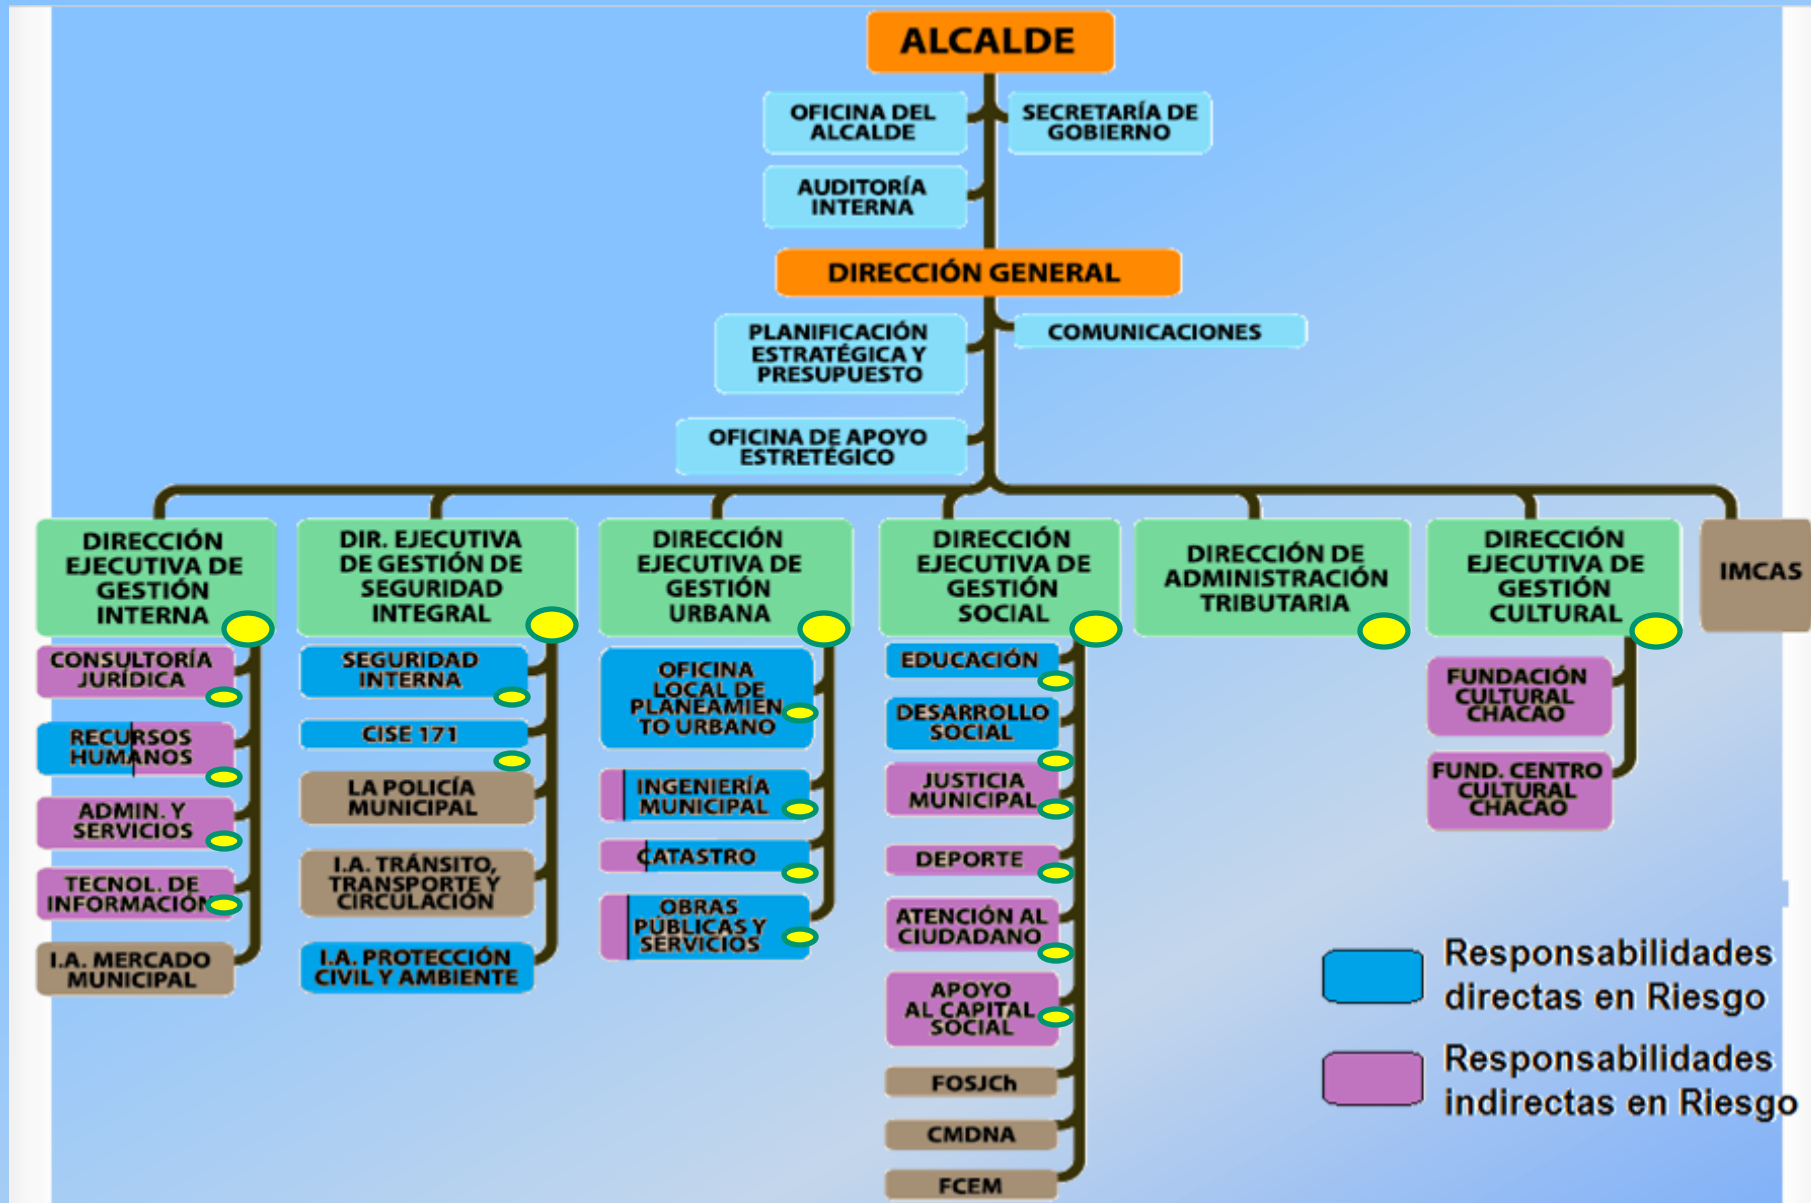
ALCALDE

OFICINA DEL ALCALDE

SECRETARÍA DE GOBIERNO

AUDITORÍA INTERNA

DIRECCIÓN GENERAL

PLANIFICACIÓN ESTRATÉGICA Y PRESUPUESTO

COMUNICACIONES

OFICINA DE APOYO ESTRETÉGICO

DIRECCIÓN EJECUTIVA DE GESTIÓN INTERNA

CONSULTORÍA JURÍDICA

RECURSOS HUMANOS

ADMIN. Y SERVICIOS

TECNOL. DE INFORMACIÓN

I.A. MERCADO MUNICIPAL

DIR. EJECUTIVA DE GESTIÓN DE SEGURIDAD INTEGRAL

SEGURIDAD INTERNA

CISE 171

LA POLICÍA MUNICIPAL

I.A. TRÁNSITO, TRANSPORTE Y CIRCULACIÓN

I.A. PROTECCIÓN CIVIL Y AMBIENTE

DIRECCIÓN EJECUTIVA DE GESTIÓN URBANA

OFICINA LOCAL DE PLANEAMIENTO URBANO

INGENIERÍA MUNICIPAL

CATASTRO

OBRAS PÚBLICAS Y SERVICIOS

DIRECCIÓN EJECUTIVA DE GESTIÓN SOCIAL

EDUCACIÓN

DESARROLLO SOCIAL

JUSTICIA MUNICIPAL

DEPORTE

ATENCIÓN AL CIUDADANO

APOYO AL CAPITAL SOCIAL

FOSJCh

CMDNA

FCEM

DIRECCIÓN DE ADMINISTRACIÓN TRIBUTARIA

DIRECCIÓN EJECUTIVA DE GESTIÓN CULTURAL

FUNDACIÓN CULTURAL CHACAO

FUND. CENTRO CULTURAL CHACAO

IMCAS

Responsabilidades directas en Riesgo

Responsabilidades indirectas en Riesgo